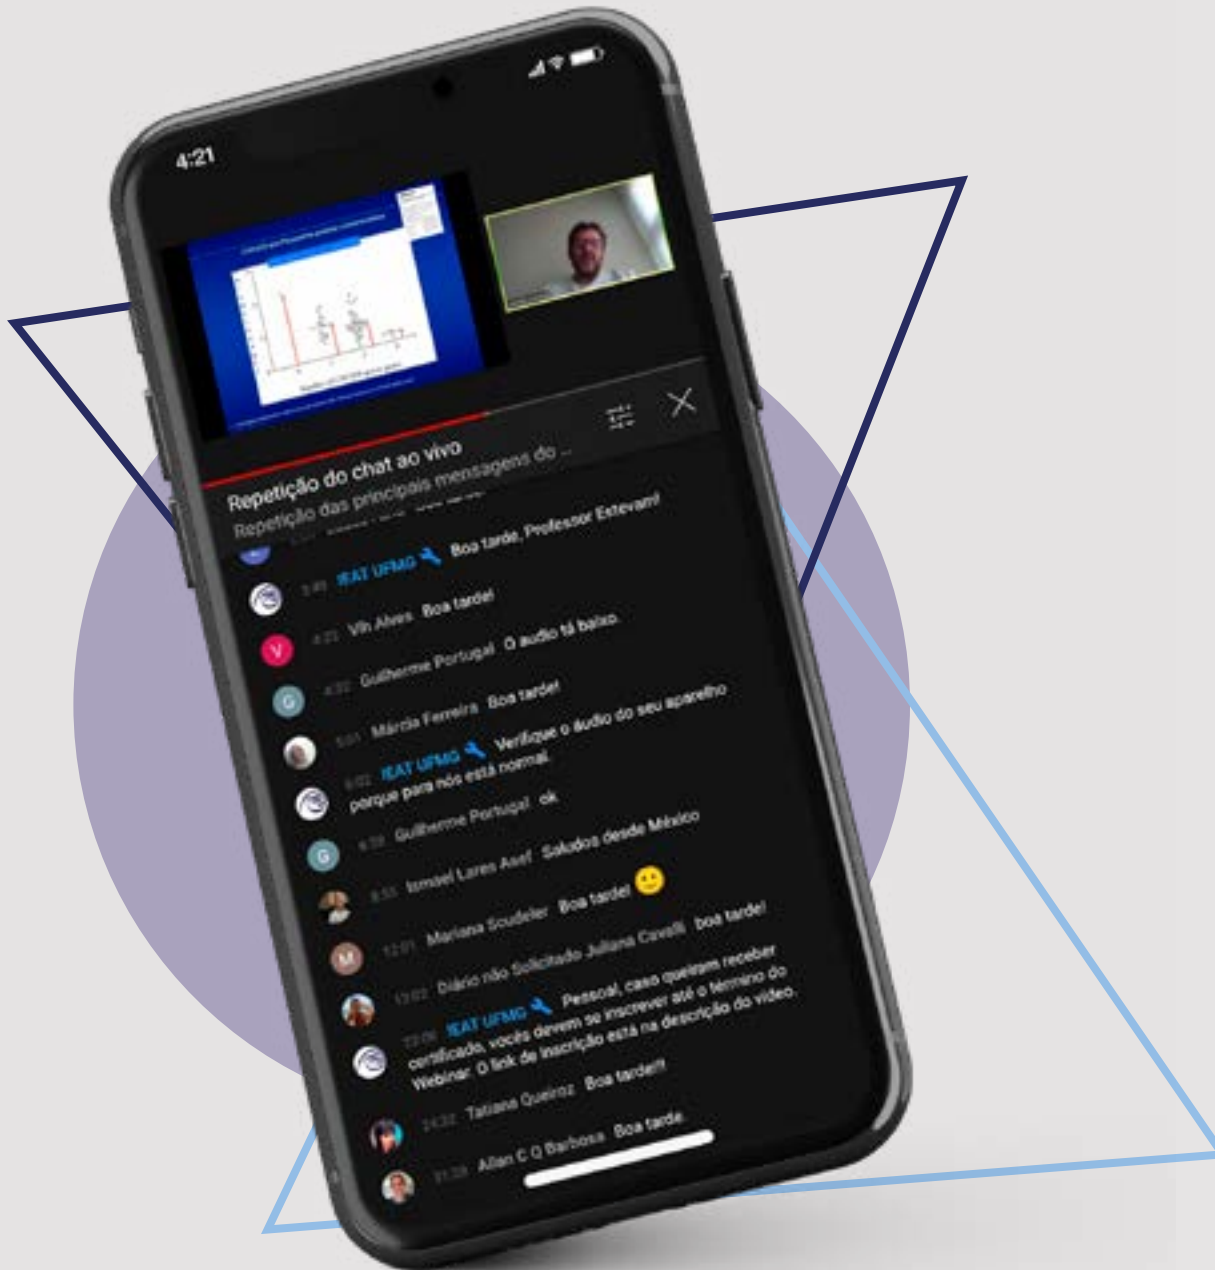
4:21

Repetição do chat ao vivo
Repetição das principais mensagens do ...

3:45 IEAT UFMG Boa tarde, Professor Estevam!
4:22 Vin Alves Boa tarde!
4:32 Guilherme Portugal O audio tá baixo.
5:01 Márcia Ferreira Boa tarde!
6:02 IEAT UFMG Verifique o áudio do seu aparelho porque para nós está normal.
6:39 Guilherme Portugal ok
8:55 Ismael Lares Asef Saludos desde México
12:01 Mariana Scudeler Boa tarde! 🙂
13:02 Diário não Solicitado Juliana Cavalli boa tarde!
13:06 IEAT UFMG Pessoal, caso queiram receber certificado, vocês devem se inscrever até o término do Webinar. O link de inscrição está na descrição do vídeo.
14:32 Tatiana Queiroz Boa tarde!!!
21:28 Allan C Q Barbosa Boa tarde.